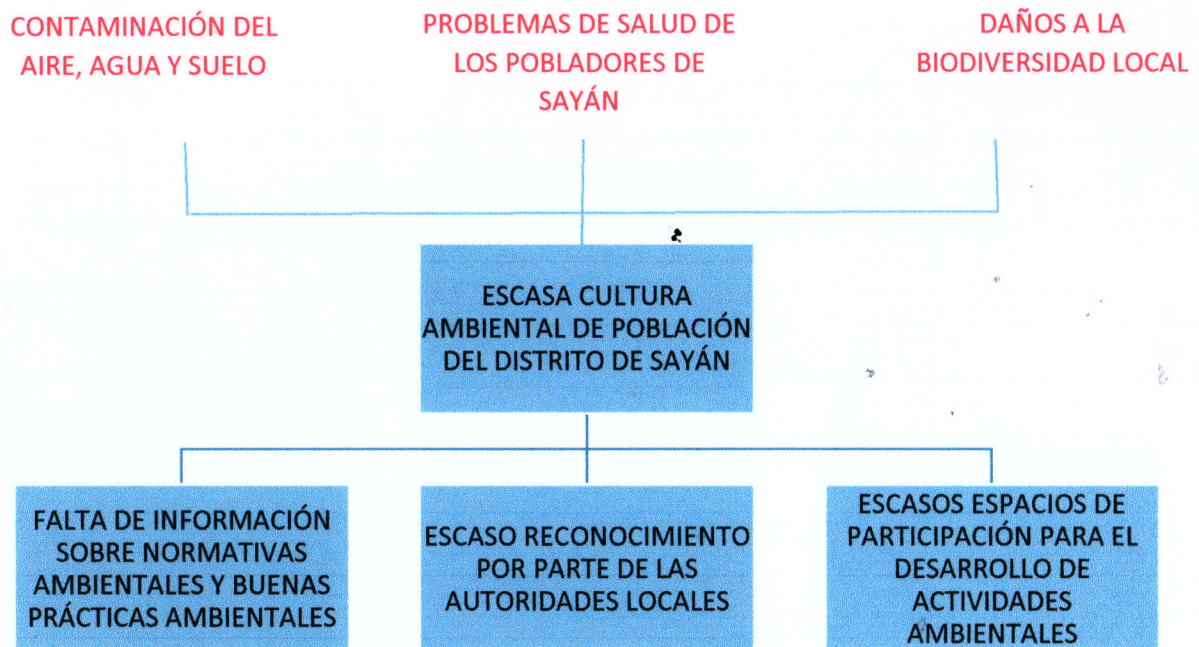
CONTAMINACIÓN DEL AIRE, AGUA Y SUELO

PROBLEMAS DE SALUD DE LOS POBLADORES DE SAYÁN

DAÑOS A LA BIODIVERSIDAD LOCAL

ESCASA CULTURA AMBIENTAL DE POBLACIÓN DEL DISTRITO DE SAYÁN

FALTA DE INFORMACIÓN SOBRE NORMATIVAS AMBIENTALES Y BUENAS PRÁCTICAS AMBIENTALES

ESCASO RECONOCIMIENTO POR PARTE DE LAS AUTORIDADES LOCALES

ESCASOS ESPACIOS DE PARTICIPACIÓN PARA EL DESARROLLO DE ACTIVIDADES AMBIENTALES